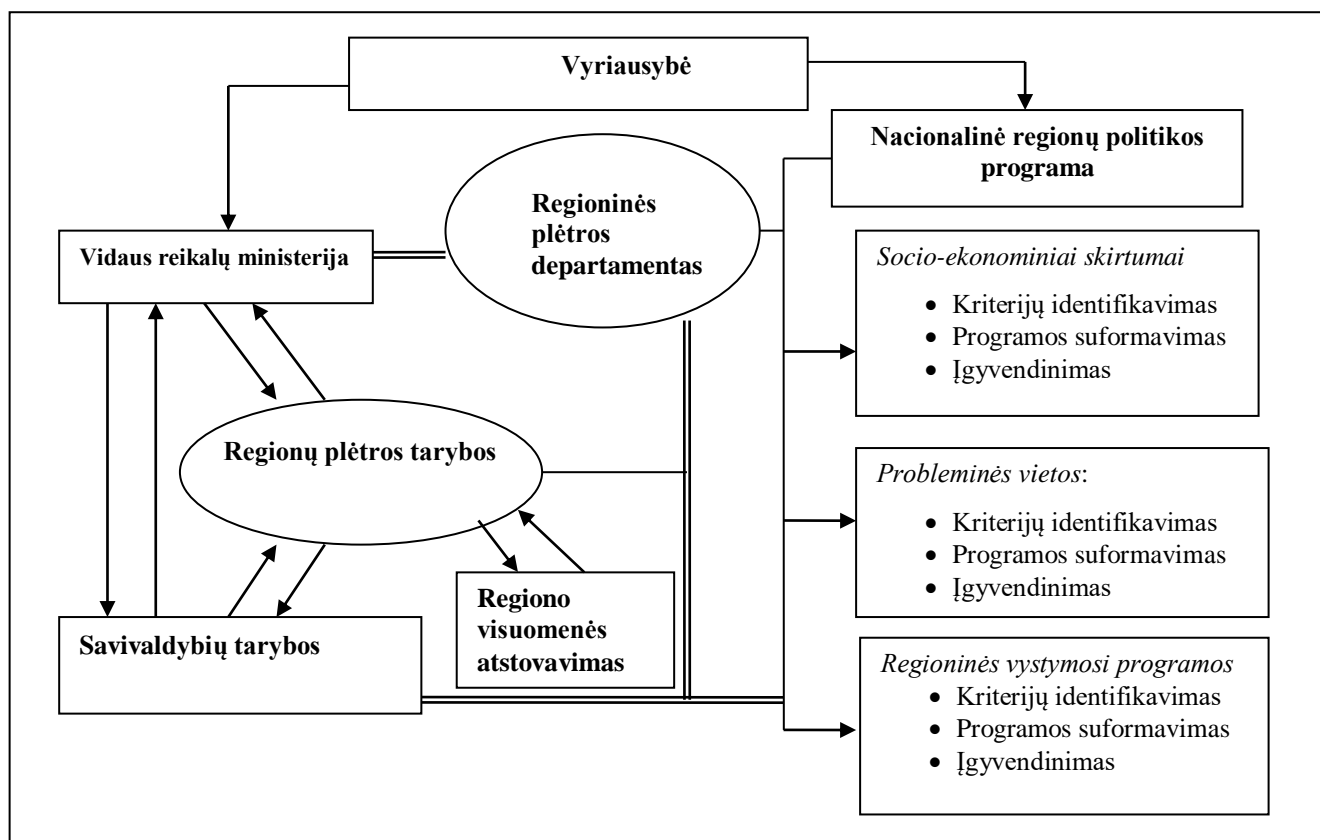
Vyriausybė

Nacionalinė regionų politikos programa

Regioninės plėtros departamentas

Vidaus reikalų ministerija

Socio-ekonominiai skirtumai
- Kriterijų identifikavimas
- Programos suformavimas
- Įgyvendinimas

Regionų plėtros tarybos

Probleminės vietos:
- Kriterijų identifikavimas
- Programos suformavimas
- Įgyvendinimas

Regiono visuomenės atstovavimas

Savivaldybių tarybos

Regioninės vystymosi programos
- Kriterijų identifikavimas
- Programos suformavimas
- Įgyvendinimas